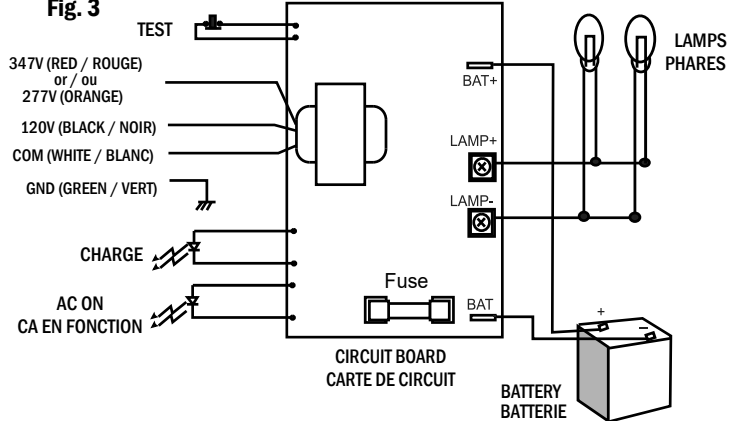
Fig. 3

TEST

347V (RED / ROUGE) or / ou 277V (ORANGE)

120V (BLACK / NOIR)

COM (WHITE / BLANC)

GND (GREEN / VERT)

CHARGE

AC ON
CA EN FONCTION

BAT+

LAMP+

LAMP-

Fuse

BAT

CIRCUIT BOARD
CARTE DE CIRCUIT

LAMPS
PHARES

+

-

BATTERY
BATTERIE